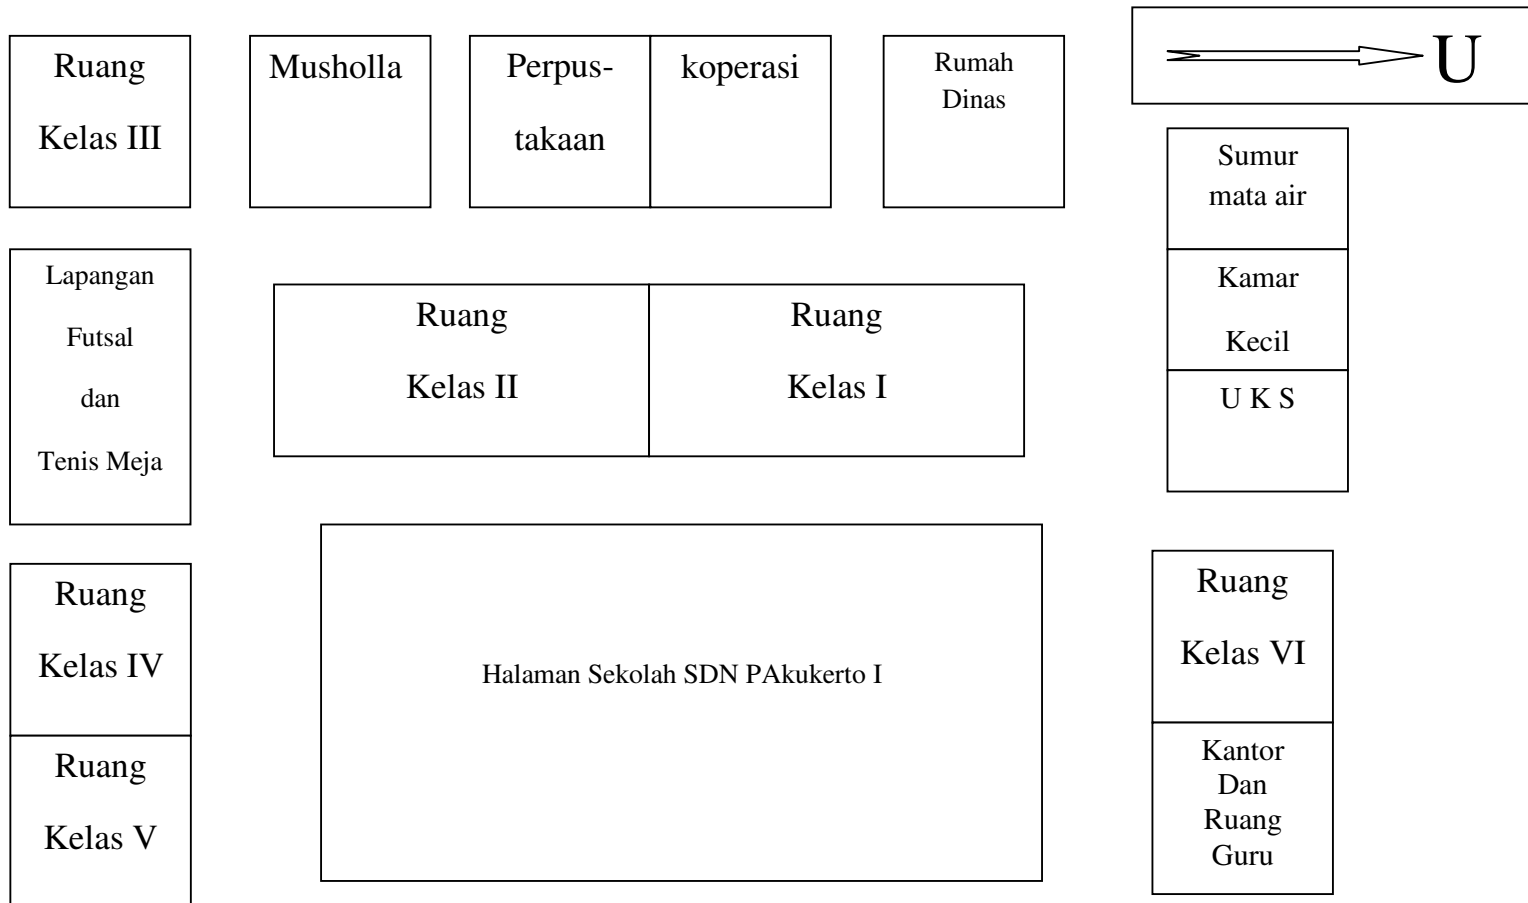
Ruang Kelas III

Musholla

Perpustakaan

koperasi

Rumah Dinas

U

Sumur mata air

Kamar Kecil

U K S

Lapangan Futsal dan Tenis Meja

Ruang Kelas II

Ruang Kelas I

Ruang Kelas IV

Ruang Kelas V

Halaman Sekolah SDN PAkukerto I

Ruang Kelas VI

Kantor Dan Ruang Guru